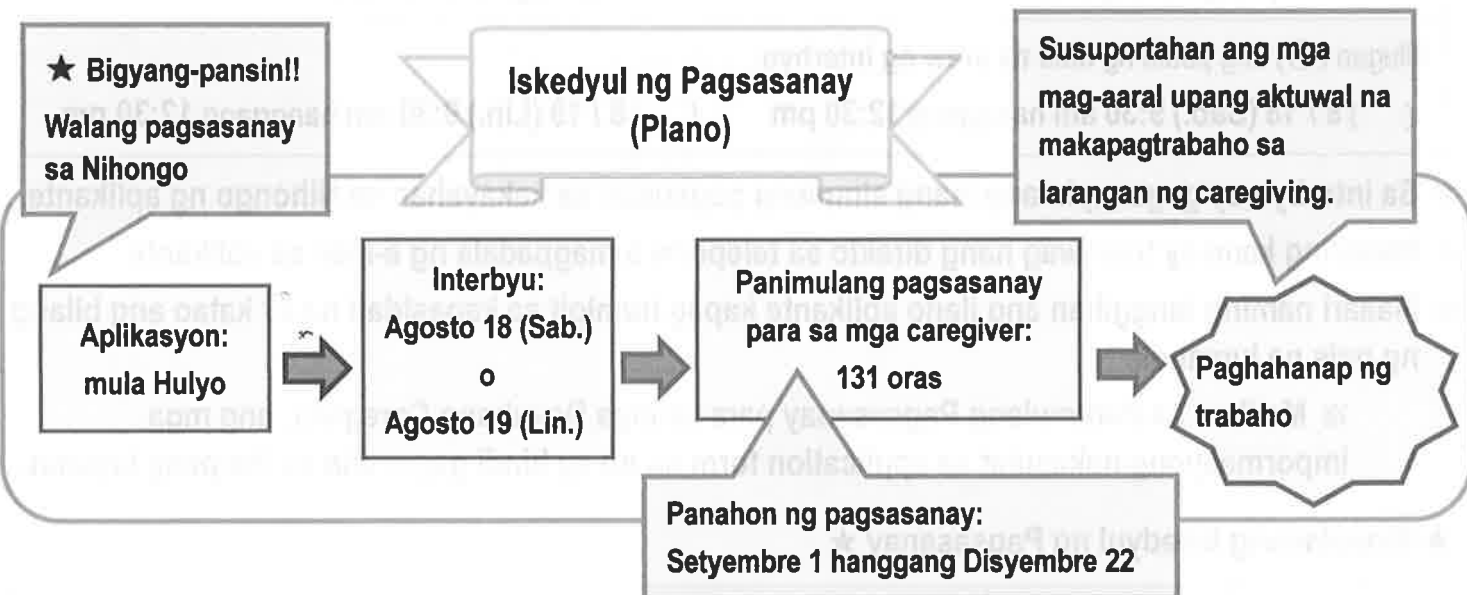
★ Bigyang-pansin!!
Walang pagsasanay sa Nihongo

Iskedyul ng Pagsasanay (Plano)

Susuportahan ang mga mag-aaral upang aktuwal na makapagtrabaho sa larangan ng caregiving.

Aplikasyon: mula Hulyo

Interbyu: Agosto 18 (Sab.) o Agosto 19 (Lin.)

Panimulang pagsasanay para sa mga caregiver: 131 oras

Paghahanap ng trabaho

Panahon ng pagsasanay: Setyembre 1 hanggang Disyembre 22